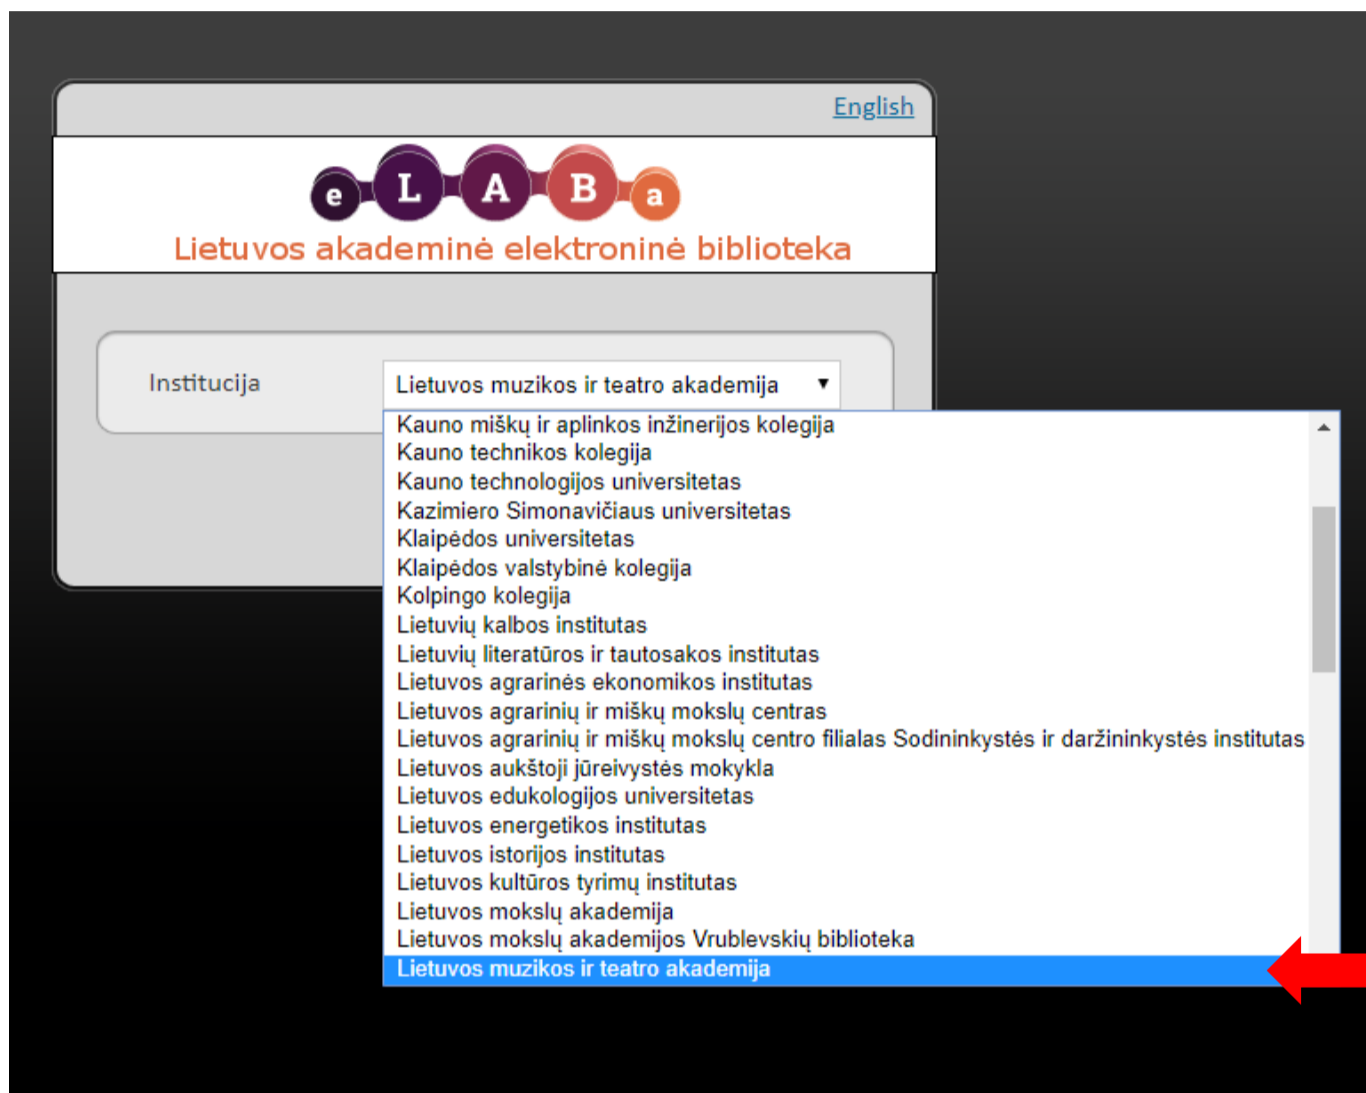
English

e L A B a

Lietuvos akademinė elektroninė biblioteka

Institucija

Lietuvos muzikos ir teatro akademija

Kauno miškų ir aplinkos inžinerijos kolegija
Kauno technikos kolegija
Kauno technologijos universitetas
Kazimiero Simonavičiaus universitetas
Klaipėdos universitetas
Klaipėdos valstybinė kolegija
Kolpingo kolegija
Lietuvių kalbos institutas
Lietuvių literatūros ir tautosakos institutas
Lietuvos agrarinės ekonomikos institutas
Lietuvos agrarinių ir miškų mokslų centras
Lietuvos agrarinių ir miškų mokslų centro filialas Sodininkystės ir daržininkystės institutas
Lietuvos aukštoji jūreivystės mokykla
Lietuvos edukologijos universitetas
Lietuvos energetikos institutas
Lietuvos istorijos institutas
Lietuvos kultūros tyrimų institutas
Lietuvos mokslų akademija
Lietuvos mokslų akademijos Vrublevskių biblioteka
Lietuvos muzikos ir teatro akademija